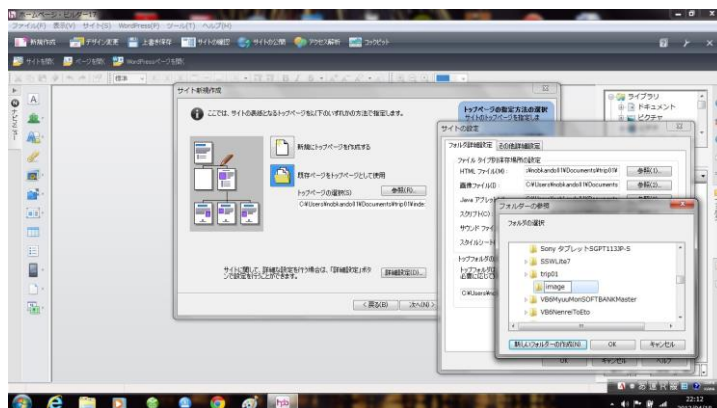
ファイル(F) 表示(V) サイト(S) WordPress(P) ツール(T) ヘルプ(H)

新規作成 デザイン変更 上書き保存 サイトの確認 サイトの公開 アクセス解析 コラボット

サイト新規作成

ここでは、サイトの表紙となるトップページを以下のいずれかの方法で指定します。

新規にトップページを作成する

既存ページをトップページとして使用

トップページの選択(S) 参照(R)...

C:¥Users¥nobkando01¥Documents¥trip01¥inde

サイトに関して、詳細な設定を行う場合は、「詳細設定」ボタンで設定を行うことができます。 詳細設定(D)...

< 戻る(B) 次へ(N) >

トップページの指定方法の選択

サイトの設定

フォルダ詳細設定 その他詳細設定

ファイル タイプ別保存場所の設定

HTML ファイル(M): :¥nobkando01¥Documents¥trip01¥ 参照(1)...

画像ファイル(I): C:¥Users¥nobkando01¥Documents 参照(2)...

Java アプレット

スクリプト(C)

サウンド ファイル

スタイルシート

トップフォルダ

C:¥Users¥nob

フォルダーの参照

フォルダの選択

Sony タブレットSGPT1133P-S

SSWLite7

trip01

image

VB6MyuuMonSOFTBANKMaster

VB6NenreiToEto

新しいフォルダーの作成(N) OK キャンセル

OK キャンセル ヘルプ

ライブラリ

ドキュメント

ピクチャ

22:12